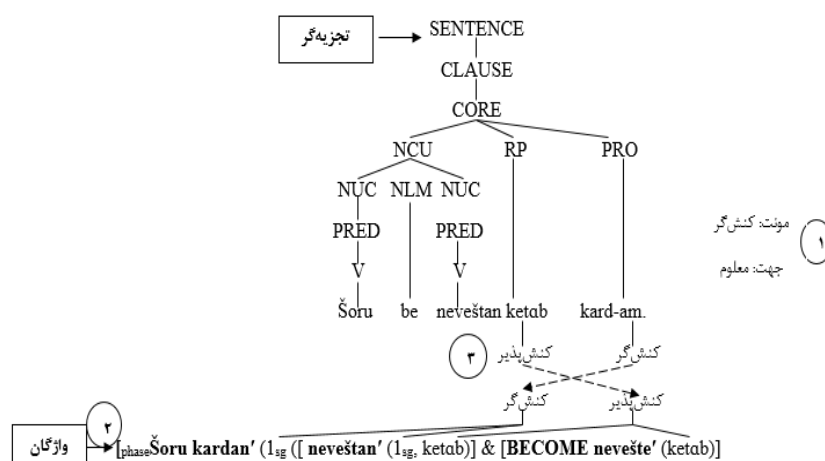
تجزیه‌گر

SENTENCE

CLAUSE

CORE

NCU RP PRO

NUC NLM NUC

PRED PRED

V V

Šoru be neveštan ketab kard-am.

مونث: کنش‌گر
جهت: معلوم

۱

کنش‌پذیر کنش‌گر

۳

کنش‌گر کنش‌پذیر

۲

واژگان

[$_{phase}$Šoru kardan′ ($1_{sg}$ ([ neveštan′ ($1_{sg}$, ketab)] & [BECOME nevešte′ (ketab)]